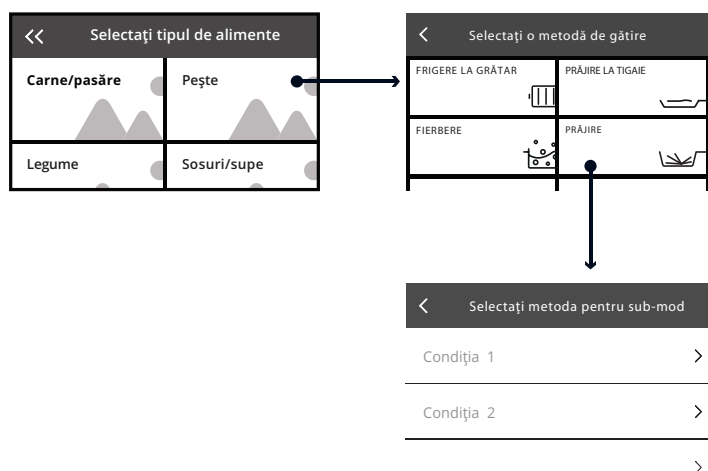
<<
Selectați tipul de alimente

Carne/pasăre
Pește
Legume
Sosuri/supe

<
Selectați o metodă de gătire

FRIGERE LA GRĂTAR
PRĂJIRE LA TIGAIE
FIERBERE
PRĂJIRE

<
Selectați metoda pentru sub-mod

Condiția 1 >
Condiția 2 >
>